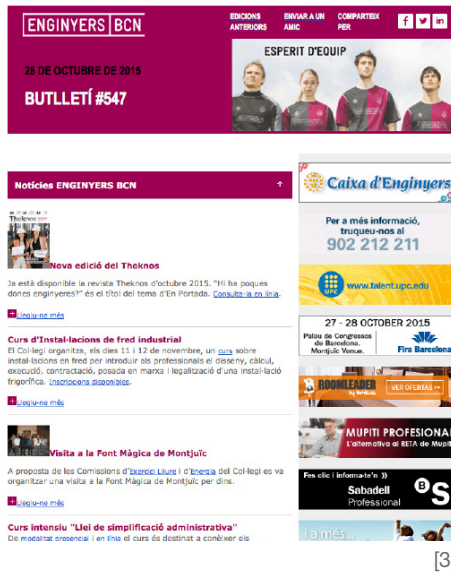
ENGINYERS BCN

EDICIONS ANTERIORS

ENVIAR A UN AMIC

COMPARTEIX PER

f

in

ESPERIT D'EQUIP

26 DE OCTUBRE DE 2015

BUTLLETÍ #547

Notícies ENGINYERS BCN

Theknos

Nova edició del Theknos

Ja està disponible la revista Theknos d'octubre 2015. "Hi ha poques dones enginyeres?" és el títol del tema d'En Portada. Consulta-la en línia.

Llegiu-ne més

Curs d'Instal·lacions de fred industrial

El Col·legi organitza, els dies 11 i 12 de novembre, un curs sobre instal·lacions en fred per introduir als professionals el disseny, càlcul, execució, contractació, posada en marxa i legalització d'una instal·lació frigorífica. Inscripcions disponibles.

Llegiu-ne més

Visita a la Font Màgica de Montjuïc

A proposta de les Comissions d'Esplai Lliure i d'Energia del Col·legi es va organitzar una visita a la Font Màgica de Montjuïc per dins.

Llegiu-ne més

Curs intensiu "Llei de simplificació administrativa"

De modalitat presencial i en línia el curs és destinat a conèixer els

Caixa d'Enginyers

Per a més informació, truqueu-nos al

902 212 211

www.talent.upc.edu

27 - 28 OCTOBER 2015

Palau de Congressos de Barcelona, Montjuïc Venue.

Fira Barcelona

ROOMLEADER

VER OFERTAS >>

MUPITI PROFESIONAL

l'alternativa al RETA de Mupiti

Fes clic i informa't >

Sabadell Professional

i a més...

[3